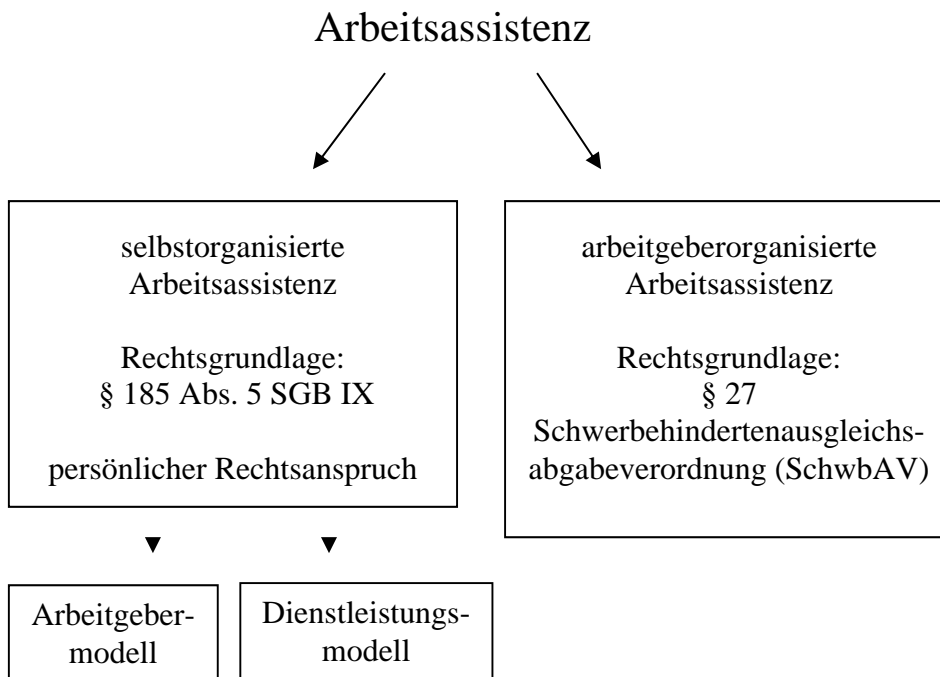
Arbeitsassistenz

selbstorganisierte Arbeitsassistenz

Rechtsgrundlage: § 185 Abs. 5 SGB IX

persönlicher Rechtsanspruch

arbeitgeberorganisierte Arbeitsassistenz

Rechtsgrundlage: § 27 Schwerbehindertenausgleichsabgabeverordnung (SchwbAV)

Arbeitgebermodell

Dienstleistungsmodell